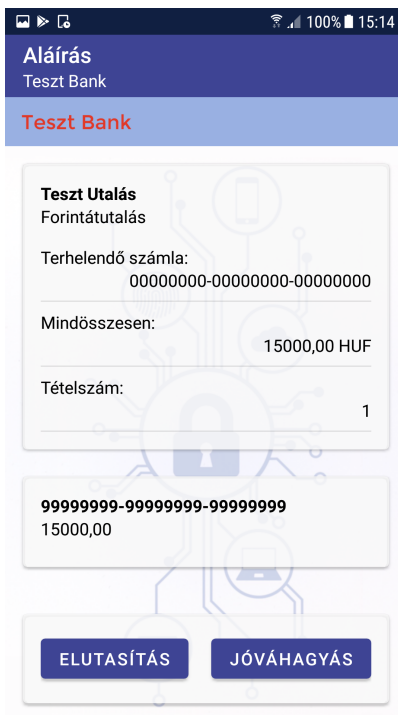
100% 15:14

Aláírás
Teszt Bank

Teszt Bank

Teszt Utalás
Forintátutalás

Terhelendő számla:
00000000-00000000-00000000

Mindösszesen:
15000,00 HUF

Tételszám:
1

99999999-99999999-99999999
15000,00

ELUTASÍTÁS JÓVÁHAGYÁS